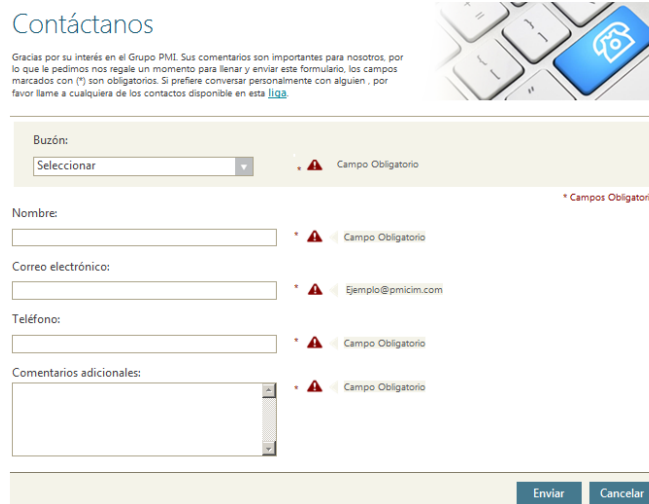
Contáctanos

Gracias por su interés en el Grupo PMI. Sus comentarios son importantes para nosotros, por lo que le pedimos nos regale un momento para llenar y enviar este formulario, los campos marcados con (*) son obligatorios. Si prefiere conversar personalmente con alguien , por favor llame a cualquiera de los contactos disponible en esta liga.

Buzón:

Seleccionar

* Campo Obligatorio

* Campos Obligatori

Nombre:

* Campo Obligatorio

Correo electrónico:

* Ejemplo@pmicim.com

Teléfono:

* Campo Obligatorio

Comentarios adicionales:

* Campo Obligatorio

Enviar Cancelar